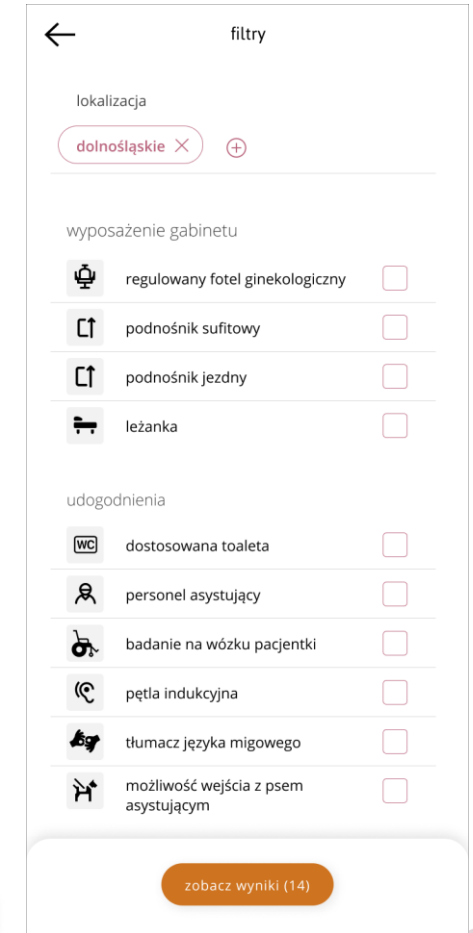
filtry

lokalizacja

dolnośląskie

wyposażenie gabinetu

regulowany fotel ginekologiczny

podnośnik sufitowy

podnośnik jezdny

leżanka

udogodnienia

WC

dostosowana toaleta

personel asystujący

badanie na wózku pacjentki

pętla indukcyjna

tłumacz języka migowego

możliwość wejścia z psem asystującym

zobacz wyniki (14)